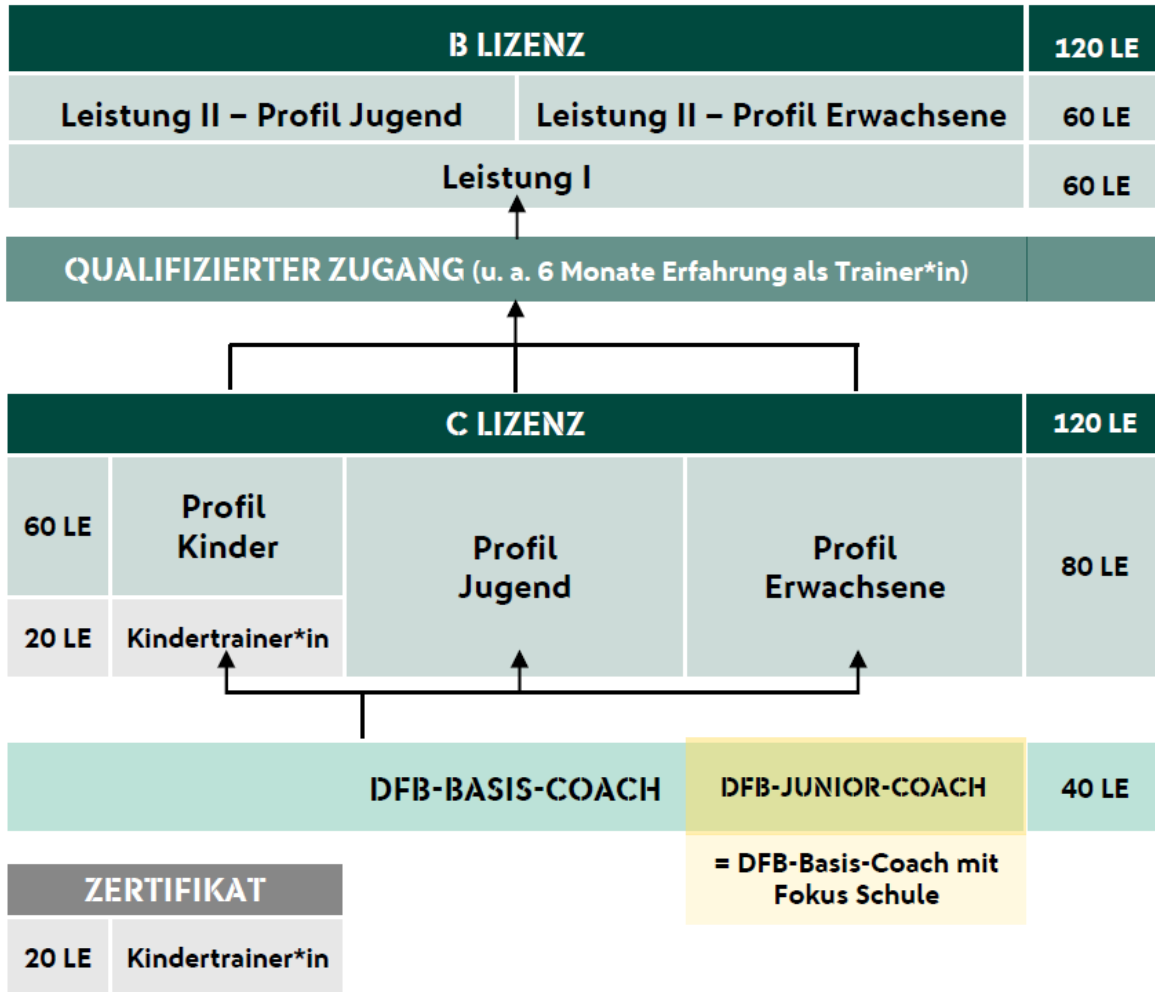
B LIZENZ

120 LE

Leistung II – Profil Jugend

Leistung II – Profil Erwachsene

60 LE

Leistung I

60 LE

QUALIFIZIERTER ZUGANG (u. a. 6 Monate Erfahrung als Trainer*in)

C LIZENZ

120 LE

60 LE

Profil Kinder

Profil Jugend

Profil Erwachsene

80 LE

20 LE

Kindertrainer*in

DFB-BASIS-COACH

DFB-JUNIOR-COACH

40 LE

= DFB-Basis-Coach mit Fokus Schule

ZERTIFIKAT

20 LE

Kindertrainer*in